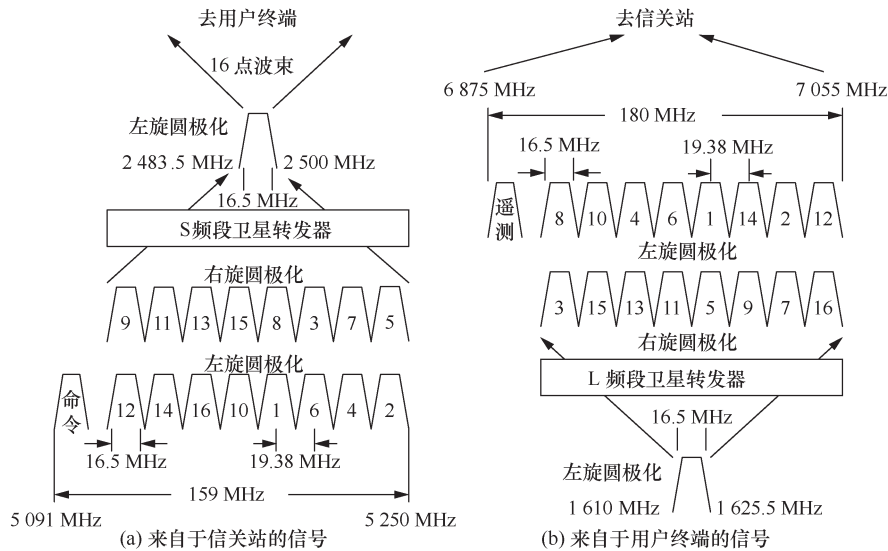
去用户终端

16 点波束

左旋圆极化

2 483 .5 MHz

2 500 MHz

16.5 MHz

S频段卫星转发器

右旋圆极化

9 11 13 15 8 3 7 5

左旋圆极化

命令

12 14 16 10 1 6 4 2

16.5 MHz

19.38 MHz

159 MHz

5 091 MHz

5 250 MHz

(a) 来自于信关站的信号

去信关站

6 875 MHz

7 055 MHz

180 MHz

16.5 MHz

19.38 MHz

遥测

8 10 4 6 1 14 2 12

左旋圆极化

3 15 13 11 5 9 7 16

右旋圆极化

L 频段卫星转发器

16.5 MHz

左旋圆极化

1 610 MHz

1 625.5 MHz

(b) 来自于用户终端的信号